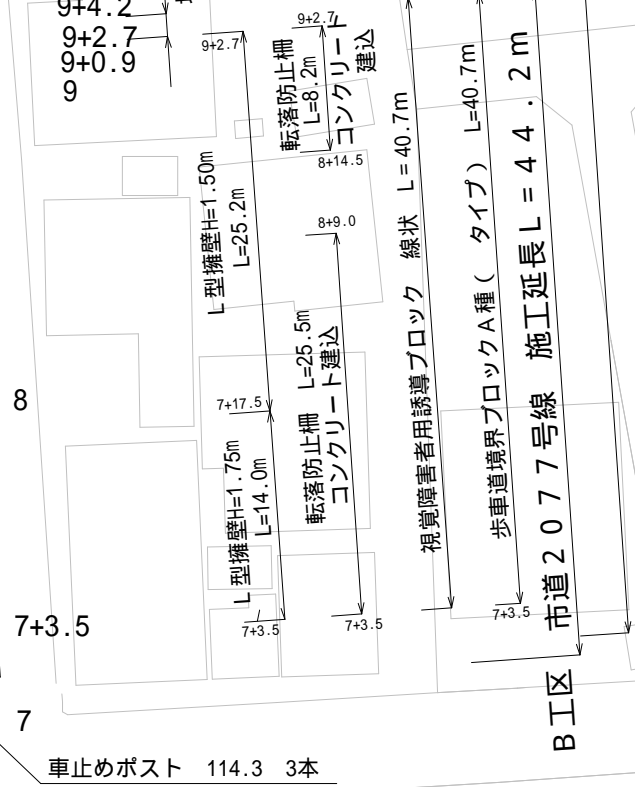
9+4.2
9+2.7
9+0.9
9
9+2.7
9+2.7
転落防止柵
L=8.2m
コンクリート建込
8+14.5
L型擁壁H=1.50m
L=25.2m
8+9.0
視覚障害者用誘導ブロック　線状　L = 40.7m
歩車道境界ブロックA種（　タイプ）　L=40.7m
市道２０７７号線　施工延長L = 4 4 . 2 m
8
7+17.5
転落防止柵　L=25.5m
コンクリート建込
L型擁壁H=1.75m
L=14.0m
7+3.5
7+3.5
7+3.5
7+3.5
B工区
7
車止めポスト　114.3　3本